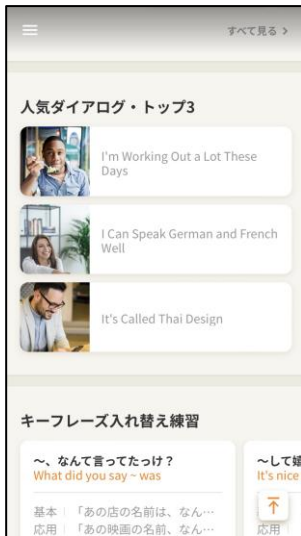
すべて見る >

人気ダイアログ・トップ3

I'm Working Out a Lot These Days

I Can Speak German and French Well

It's Called Thai Design

キーフレーズ入れ替え練習

〜、なんて言ってたっけ？
What did you say ~ was

基本 「あの店の名前は、なん…
応用 「あの映画の名前、なん…

〜して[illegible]
It's nice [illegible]

応用